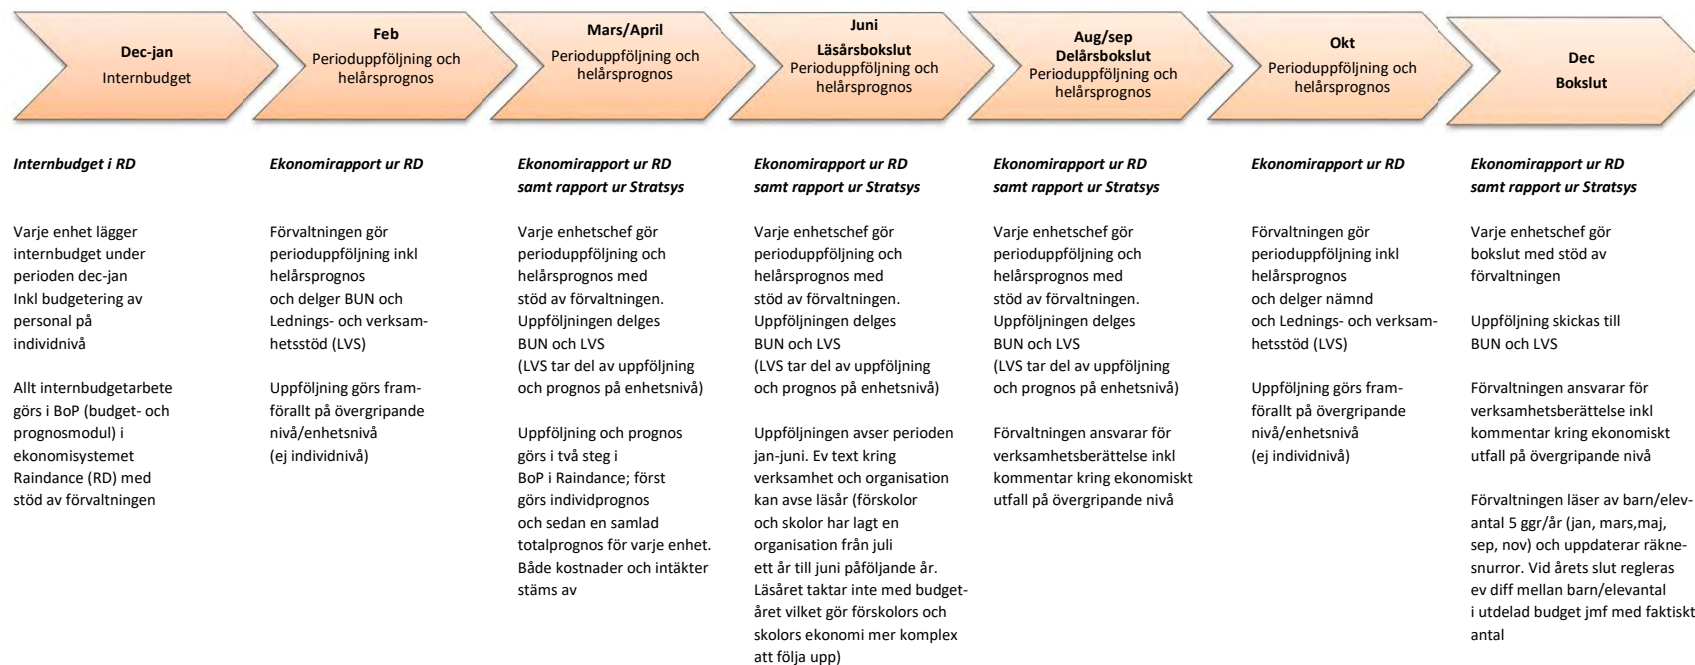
**Dec-jan**
Internbudget

**Feb**
Perioduppföljning och helårsprognos

**Mars/April**
Perioduppföljning och helårsprognos

**Juni**
**Läsårsbokslut**
Perioduppföljning och helårsprognos

**Aug/sep**
**Delårsbokslut**
Perioduppföljning och helårsprognos

**Okt**
Perioduppföljning och helårsprognos

**Dec**
**Bokslut**

***Internbudget i RD***

Varje enhet lägger internbudget under perioden dec-jan
Inkl budgetering av personal på individnivå

Allt internbudgetarbete görs i BoP (budget- och prognosmodul) i ekonomisystemet Raindance (RD) med stöd av förvaltningen

***Ekonomirapport ur RD***

Förvaltningen gör perioduppföljning inkl helårsprognos
och delger BUN och Lednings- och verksamhetsstöd (LVS)

Uppföljning görs framförallt på övergripande nivå/enhetsnivå
(ej individnivå)

***Ekonomirapport ur RD samt rapport ur Stratsys***

Varje enhetschef gör perioduppföljning och helårsprognos med stöd av förvaltningen.
Uppföljningen delges BUN och LVS
(LVS tar del av uppföljning och prognos på enhetsnivå)

Uppföljning och prognos görs i två steg i BoP i Raindance; först görs individprognos och sedan en samlad totalprognos för varje enhet. Både kostnader och intäkter stäms av

***Ekonomirapport ur RD samt rapport ur Stratsys***

Varje enhetschef gör perioduppföljning och helårsprognos med stöd av förvaltningen.
Uppföljningen delges BUN och LVS
(LVS tar del av uppföljning och prognos på enhetsnivå)

Uppföljningen avser perioden jan-juni. Ev text kring verksamhet och organisation kan avse läsår (förskolor och skolor har lagt en organisation från juli ett år till juni påföljande år. Läsåret taktar inte med budgetåret vilket gör förskolors och skolors ekonomi mer komplex att följa upp)

***Ekonomirapport ur RD samt rapport ur Stratsys***

Varje enhetschef gör perioduppföljning och helårsprognos med stöd av förvaltningen.
Uppföljningen delges BUN och LVS
(LVS tar del av uppföljning och prognos på enhetsnivå)

Förvaltningen ansvarar för verksamhetsberättelse inkl kommentar kring ekonomiskt utfall på övergripande nivå

***Ekonomirapport ur RD***

Förvaltningen gör perioduppföljning inkl helårsprognos
och delger nämnd och Lednings- och verksamhetsstöd (LVS)

Uppföljning görs framförallt på övergripande nivå/enhetsnivå
(ej individnivå)

***Ekonomirapport ur RD samt rapport ur Stratsys***

Varje enhetschef gör bokslut med stöd av förvaltningen

Uppföljning skickas till BUN och LVS

Förvaltningen ansvarar för verksamhetsberättelse inkl kommentar kring ekonomiskt utfall på övergripande nivå

Förvaltningen läser av barn/elevantal 5 ggr/år (jan, mars,maj, sep, nov) och uppdaterar räknesnurror. Vid årets slut regleras ev diff mellan barn/elevantal i utdelad budget jmf med faktiskt antal